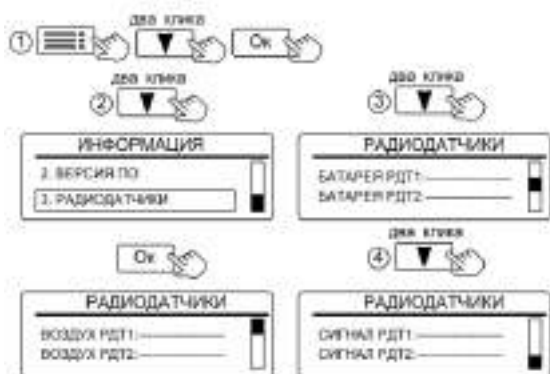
① два клика Ok

② два клика

③ два клика

ИНФОРМАЦИЯ
2. ВЕРСИЯ ПО
3. РАДИОДАТЧИКИ

РАДИОДАТЧИКИ
БАТАРЕЯ РДТ1:
БАТАРЕЯ РДТ2:

Ok

④ два клика

РАДИОДАТЧИКИ
ВОЗДУХ РДТ1:
ВОЗДУХ РДТ2:

РАДИОДАТЧИКИ
СИГНАЛ РДТ1:
СИГНАЛ РДТ2: